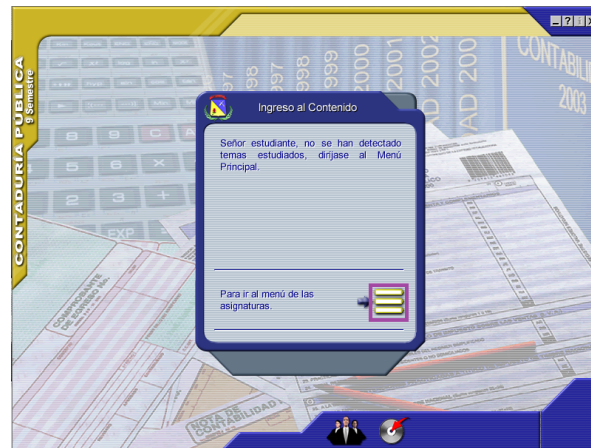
CONTADURÍA PÚBLICA
9 Semestre

_ ? i X

Ingreso al Contenido

Señor estudiante, no se han detectado temas estudiados, diríjase al Menú Principal.

Para ir al menú de las asignaturas.

COMPROBANTE DE INGRESO No.

NOTA DE CONTABILIDAD

1997 1998 1999 2000 2001 2002 2003

CONTABILIDAD 2003

EXP